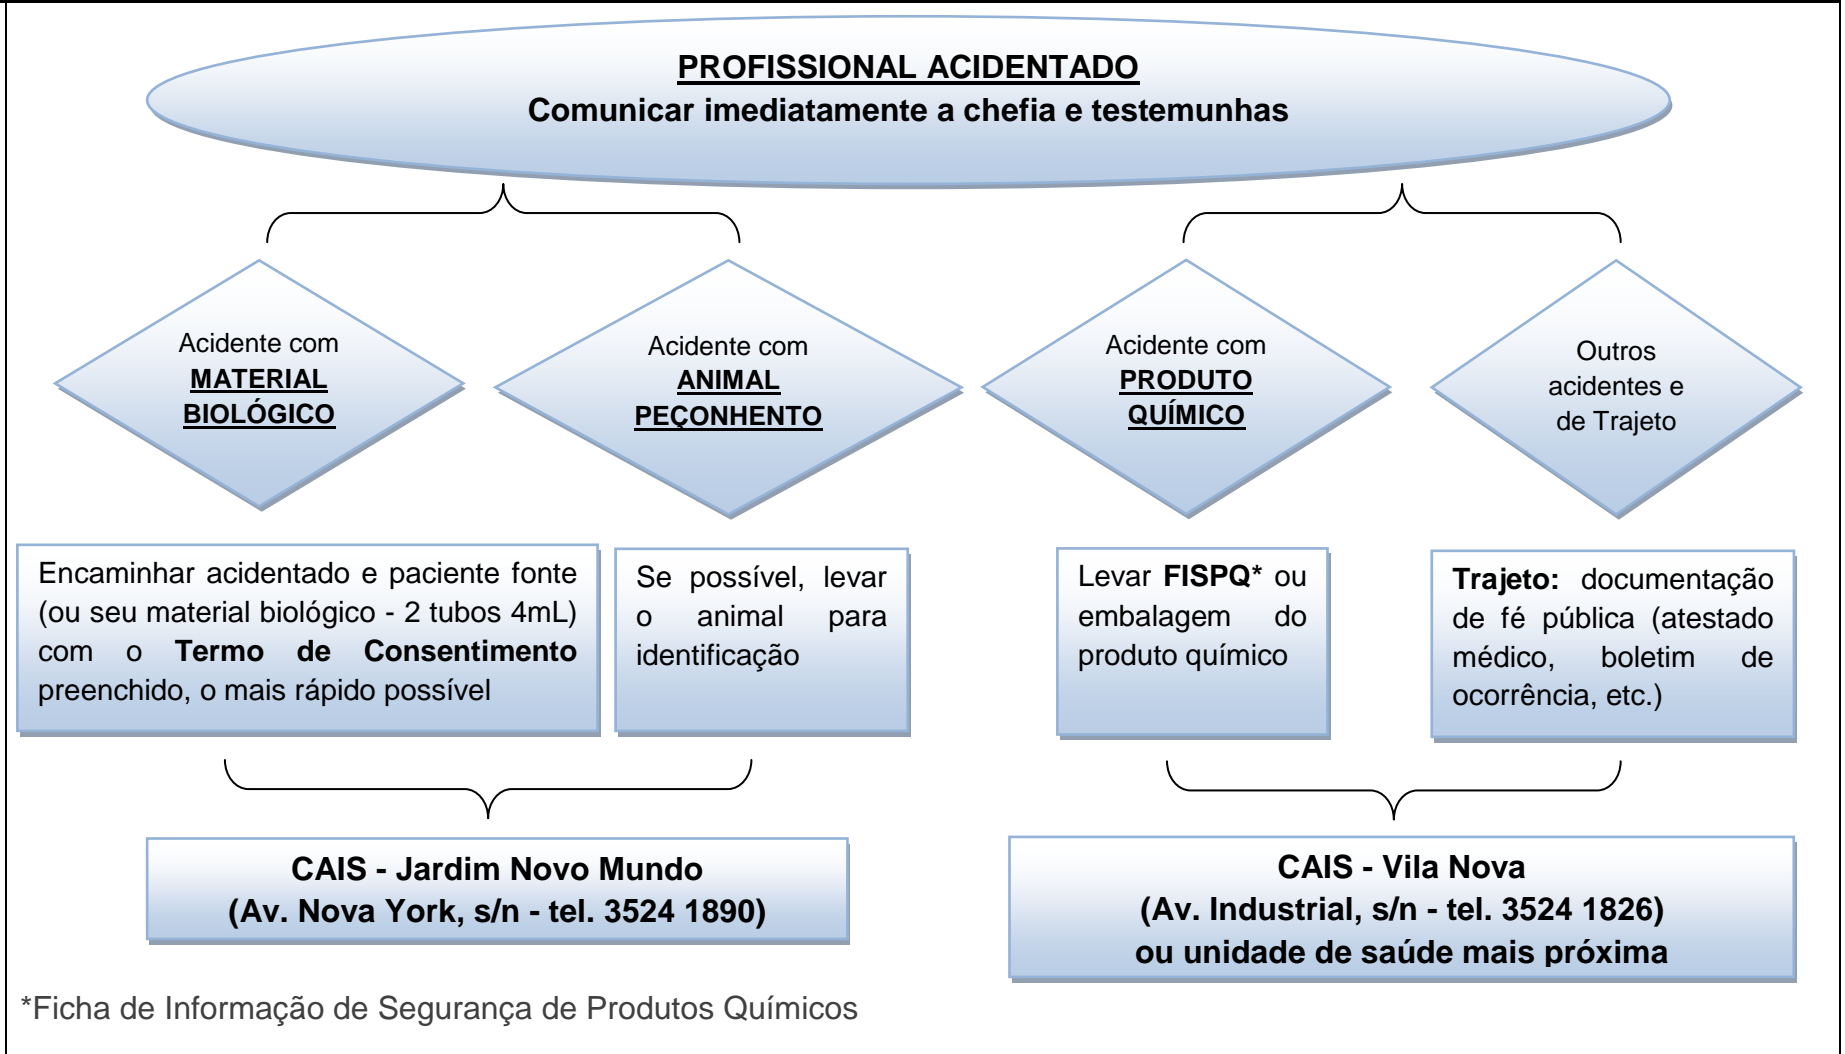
PROFISSIONAL ACIDENTADO
Comunicar imediatamente a chefia e testemunhas

Acidente com MATERIAL BIOLÓGICO

Acidente com ANIMAL PEÇONHENTO

Acidente com PRODUTO QUÍMICO

Outros acidentes e de Trajeto

Encaminhar acidentado e paciente fonte (ou seu material biológico - 2 tubos 4mL) com o **Termo de Consentimento** preenchido, o mais rápido possível

Se possível, levar o animal para identificação

Levar **FISPQ*** ou embalagem do produto químico

**Trajeto:** documentação de fé pública (atestado médico, boletim de ocorrência, etc.)

CAIS - Jardim Novo Mundo
(Av. Nova York, s/n - tel. 3524 1890)

CAIS - Vila Nova
(Av. Industrial, s/n - tel. 3524 1826)
ou unidade de saúde mais próxima

*Ficha de Informação de Segurança de Produtos Químicos